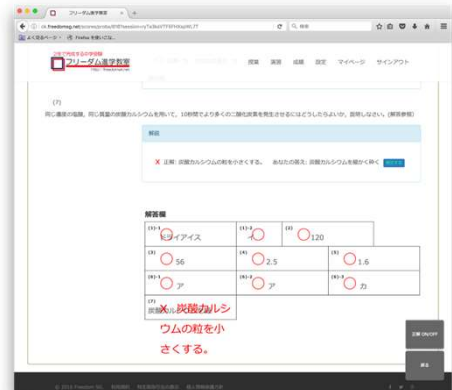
フリーダム進学教室

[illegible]freedomsg.net/score/probs/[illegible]

よく見るページ　Firefox を使いこなす

フリーダム進学教室

授業　演習　成績　設定　マイページ　サインアウト

(7)
同じ濃度の塩酸、同じ質量の炭酸カルシウムを用いて、10秒間でより多くの二酸化炭素を発生させるにはどうしたらよいか。説明しなさい。(解答参照)

解説

× 正解: 炭酸カルシウムの粒を小さくする。　あなたの答え: 炭酸カルシウムを細かく砕く

解答欄

| (1)-1 ドライアイス | (1)-2 イ | (2) 120 |
|---|---|---|
| (3) 56 | (4) 2.5 | (5) 1.6 |
| (6)-1 ア | (6)-2 ア | (6)-3 カ |

(7) 炭酸カルシウムを細かく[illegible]

× 炭酸カルシウムの粒を小さくする。

正解 ON/OFF

戻る

© 2015 Freedom Inc.　利用規約　特定商取引法の表示　個人情報保護方針